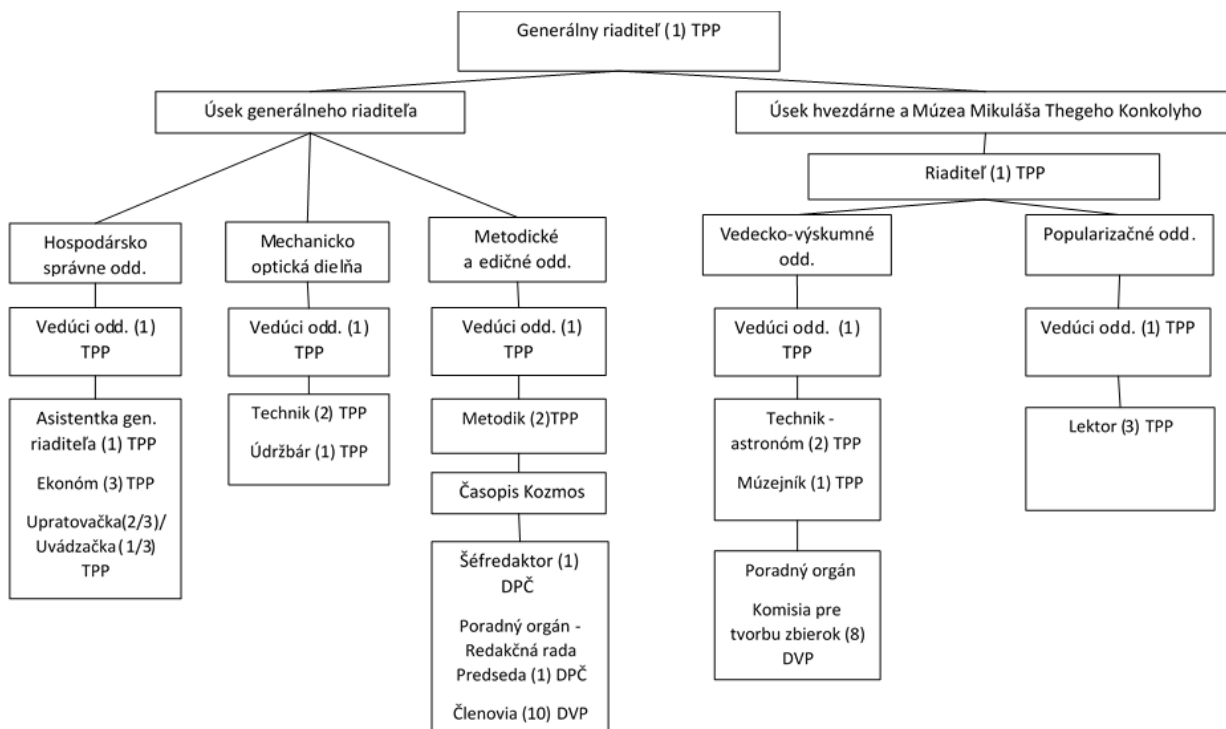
Generálny riaditeľ (1) TPP

Úsek generálneho riaditeľa

Úsek hvezdárne a Múzea Mikuláša Thegeho Konkolyho

Riaditeľ (1) TPP

Hospodársko správne odd.

Vedúci odd. (1) TPP

Asistentka gen. riaditeľa (1) TPP

Ekonóm (3) TPP

Upratovačka(2/3)/ Uvádzačka (1/3) TPP

Mechanicko optická dielňa

Vedúci odd. (1) TPP

Technik (2) TPP

Údržbár (1) TPP

Metodické a edičné odd.

Vedúci odd. (1) TPP

Metodik (2)TPP

Časopis Kozmos

Šéfredaktor (1) DPČ

Poradný orgán - Redakčná rada Predseda (1) DPČ

Členovia (10) DVP

Vedecko-výskumné odd.

Vedúci odd. (1) TPP

Technik - astronóm (2) TPP

Múzejník (1) TPP

Poradný orgán

Komisia pre tvorbu zbierok (8) DVP

Popularizačné odd.

Vedúci odd. (1) TPP

Lektor (3) TPP